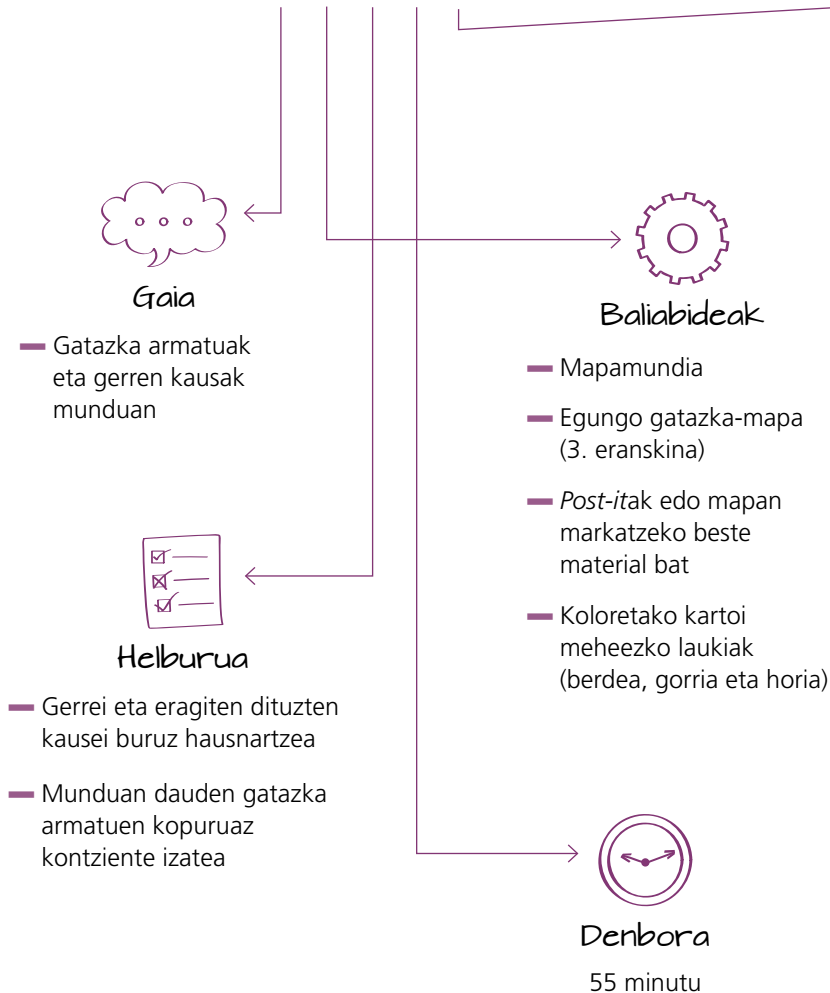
Gaia

Gatazka armatuak eta gerren kausak munduan

Baliabideak

Mapamundia

Egungo gatazka-mapa (3. eranskina)

*Post-it*ak edo mapan markatzeko beste material bat

Koloretako kartoi meheezko laukiak (berdea, gorria eta horia)

Helburua

Gerrei eta eragiten dituzten kausei buruz hausnartzea

Munduan dauden gatazka armatuen kopuruaz kontziente izatea

Denbora

55 minutu